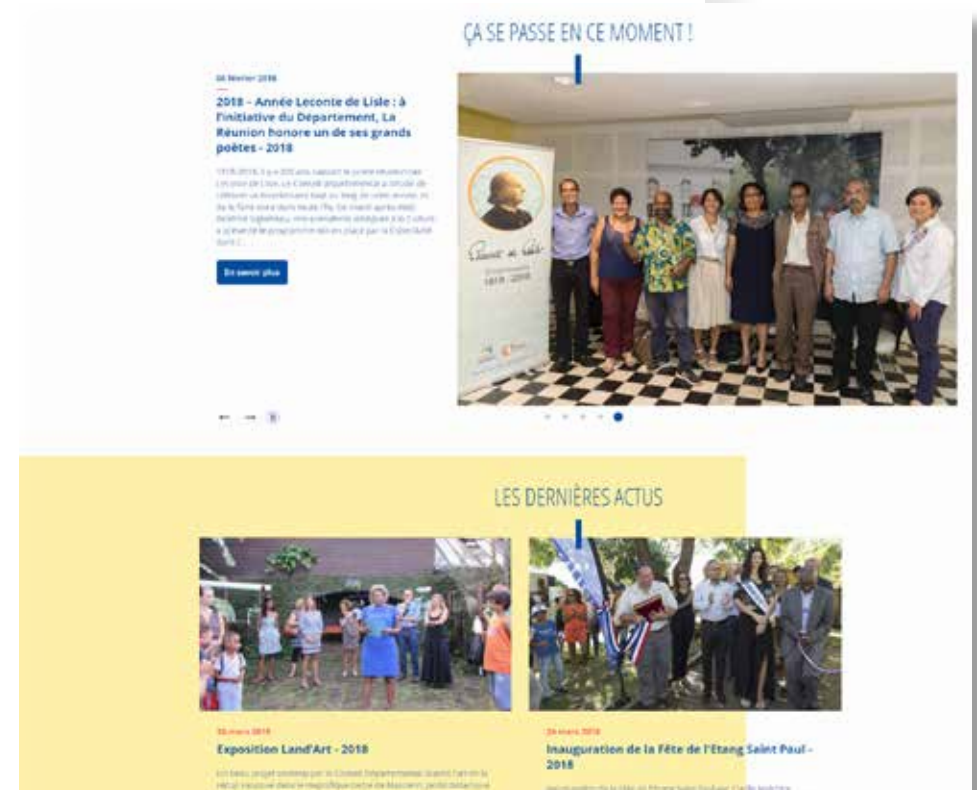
ÇA SE PASSE EN CE MOMENT !

06 février 2018

2018 - Année Leconte de Lisle : à l'initiative du Département, La Réunion honore un de ses grands poètes - 2018

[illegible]

En savoir plus

LES DERNIÈRES ACTUS

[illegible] mars 2018

Exposition Land'Art - 2018

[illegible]

26 mars 2018

Inauguration de la Fête de l'Etang Saint Paul - 2018

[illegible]